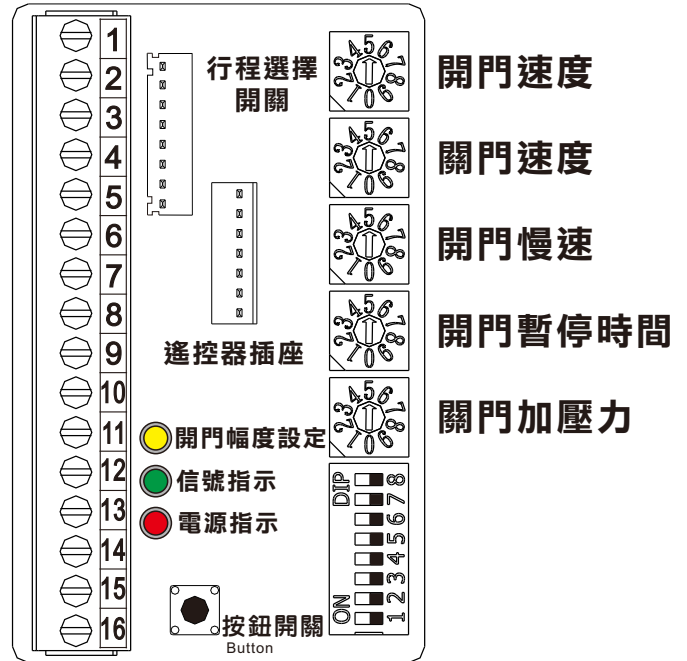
1
2
3
4
5
6
7
8
9
10
11
12
13
14
15
16

行程選擇
開關

遙控器插座

開門幅度設定
信號指示
電源指示

按鈕開關
Button

0 1 2 3 4 5 6 7 8
開門速度

0 1 2 3 4 5 6 7 8
關門速度

0 1 2 3 4 5 6 7 8
開門慢速

0 1 2 3 4 5 6 7 8
開門暫停時間

0 1 2 3 4 5 6 7 8
關門加壓力

DIP
ON
1 2 3 4 5 6 7 8